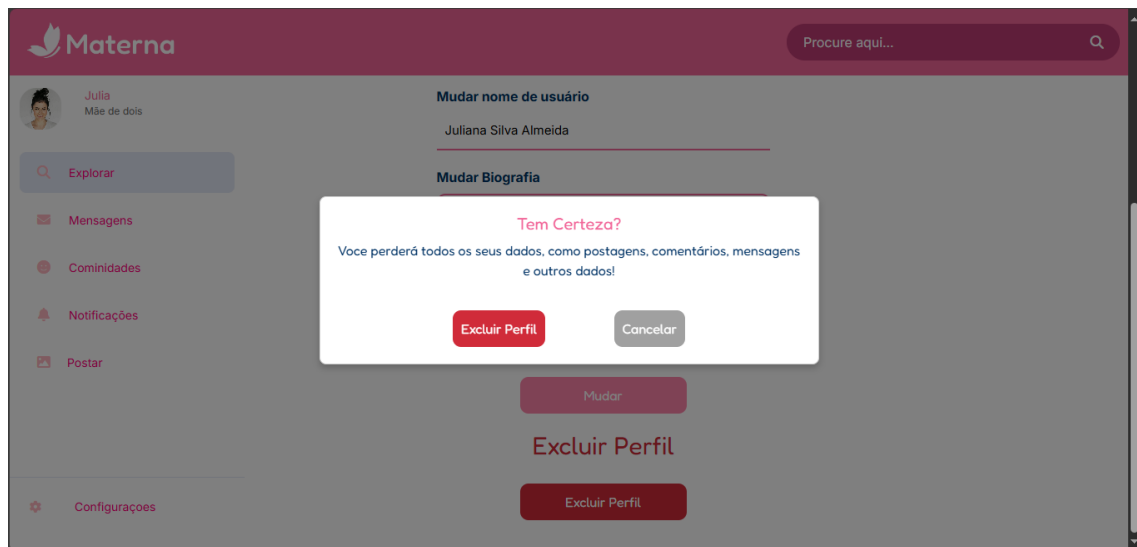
Materna

Procure aqui...

Julia
Mãe de dois

Explorar

Mensagens

Cominidades

Notificações

Postar

Configuraçoes

Mudar nome de usuário

Juliana Silva Almeida

Mudar Biografia

Tem Certeza?

Voce perderá todos os seus dados, como postagens, comentários, mensagens e outros dados!

Excluir Perfil

Cancelar

Mudar

Excluir Perfil

Excluir Perfil